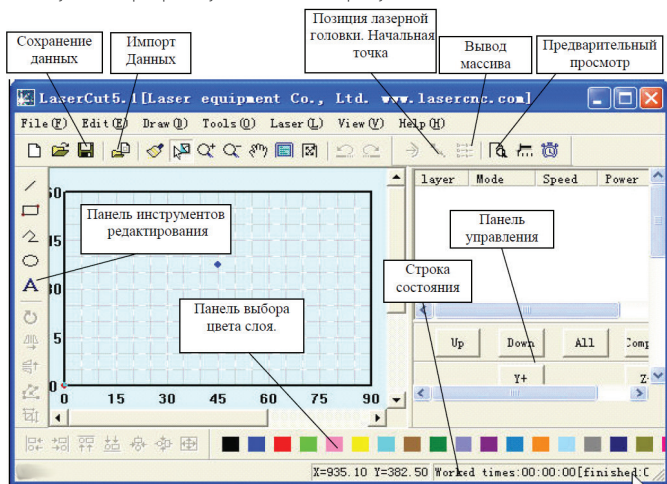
Сохранение данных

Импорт Данных

Позиция лазерной головки. Начальная точка

Вывод массива

Предварительный просмотр

LaserCut5.1[Laser equipment Co., Ltd. www.lasercnc.com]

File(F) Edit(E) Draw(D) Tools(O) Laser(L) View(V) Help(H)

Панель инструментов редактирования

Панель управления

Строка состояния

Панель выбора цвета слоя.

| layer | Mode | Speed | Power |
|---|---|---|---|

60
45
30
15
0
0 15 30 45 60 75 90

Up
Down
All
Comp
Y+
Z-

X=935.10 Y=382.50 Worked times:00:00:00[finished:C